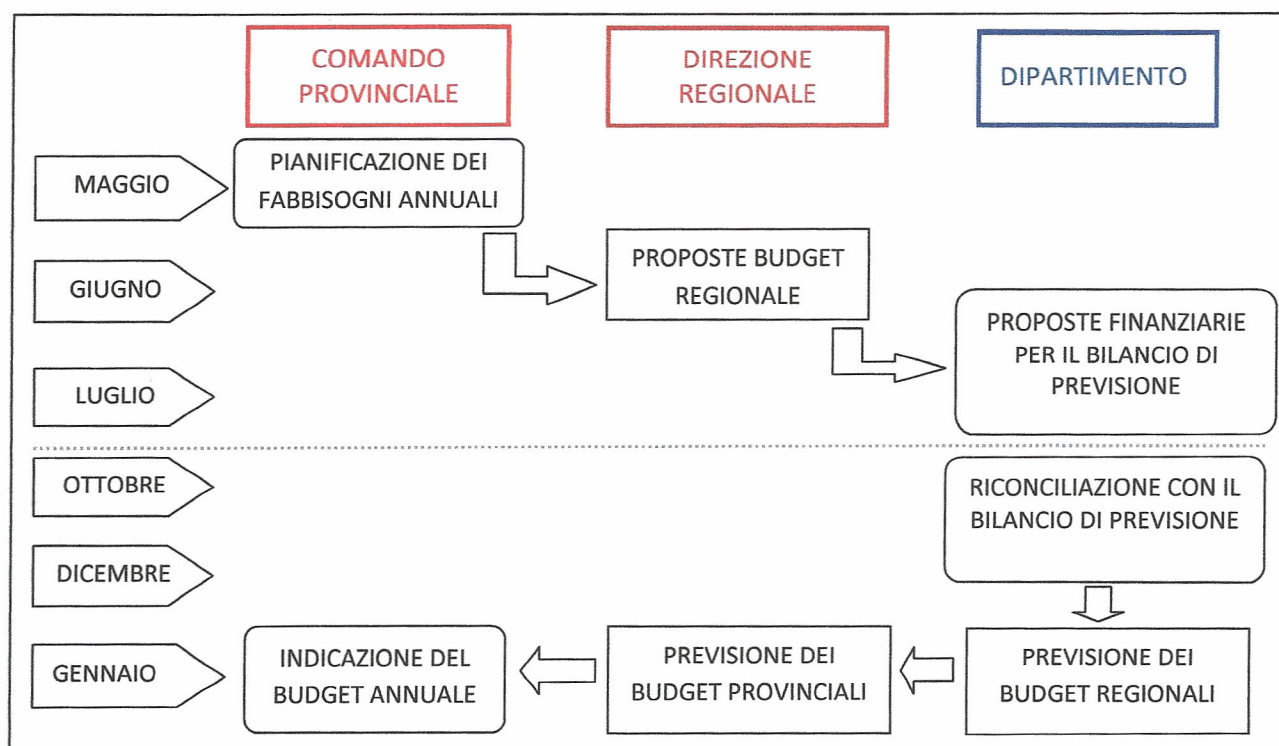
COMANDO PROVINCIALE

DIREZIONE REGIONALE

DIPARTIMENTO

MAGGIO

PIANIFICAZIONE DEI FABBISOGNI ANNUALI

GIUGNO

PROPOSTE BUDGET REGIONALE

LUGLIO

PROPOSTE FINANZIARIE PER IL BILANCIO DI PREVISIONE

OTTOBRE

RICONCILIAZIONE CON IL BILANCIO DI PREVISIONE

DICEMBRE

GENNAIO

INDICAZIONE DEL BUDGET ANNUALE

PREVISIONE DEI BUDGET PROVINCIALI

PREVISIONE DEI BUDGET REGIONALI